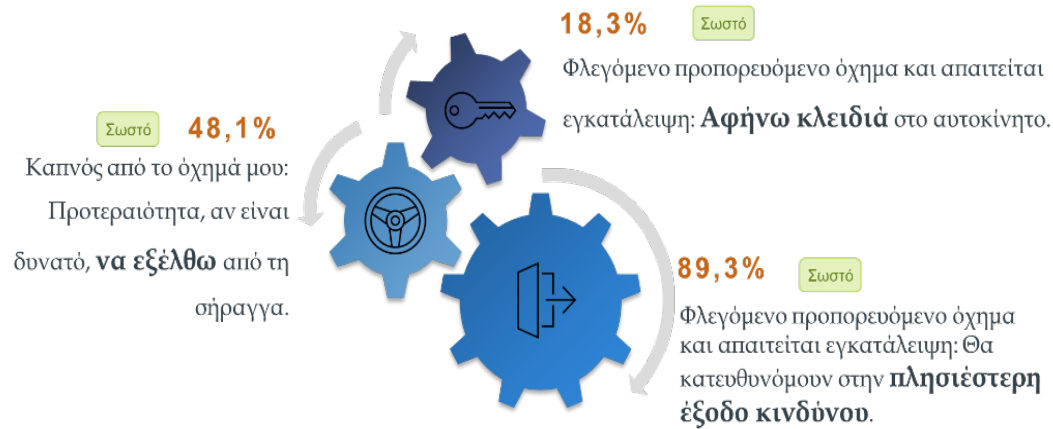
18,3% Σωστό

Φλεγόμενο προπορευόμενο όχημα και απαιτείται εγκατάλειψη: **Αφήνω κλειδιά** στο αυτοκίνητο.

Σωστό 48,1%

Καπνός από το όχημά μου: Προτεραιότητα, αν είναι δυνατό, **να εξέλθω** από τη σήραγγα.

89,3% Σωστό

Φλεγόμενο προπορευόμενο όχημα και απαιτείται εγκατάλειψη: Θα κατευθυνόμουν στην **πλησιέστερη έξοδο κινδύνου**.